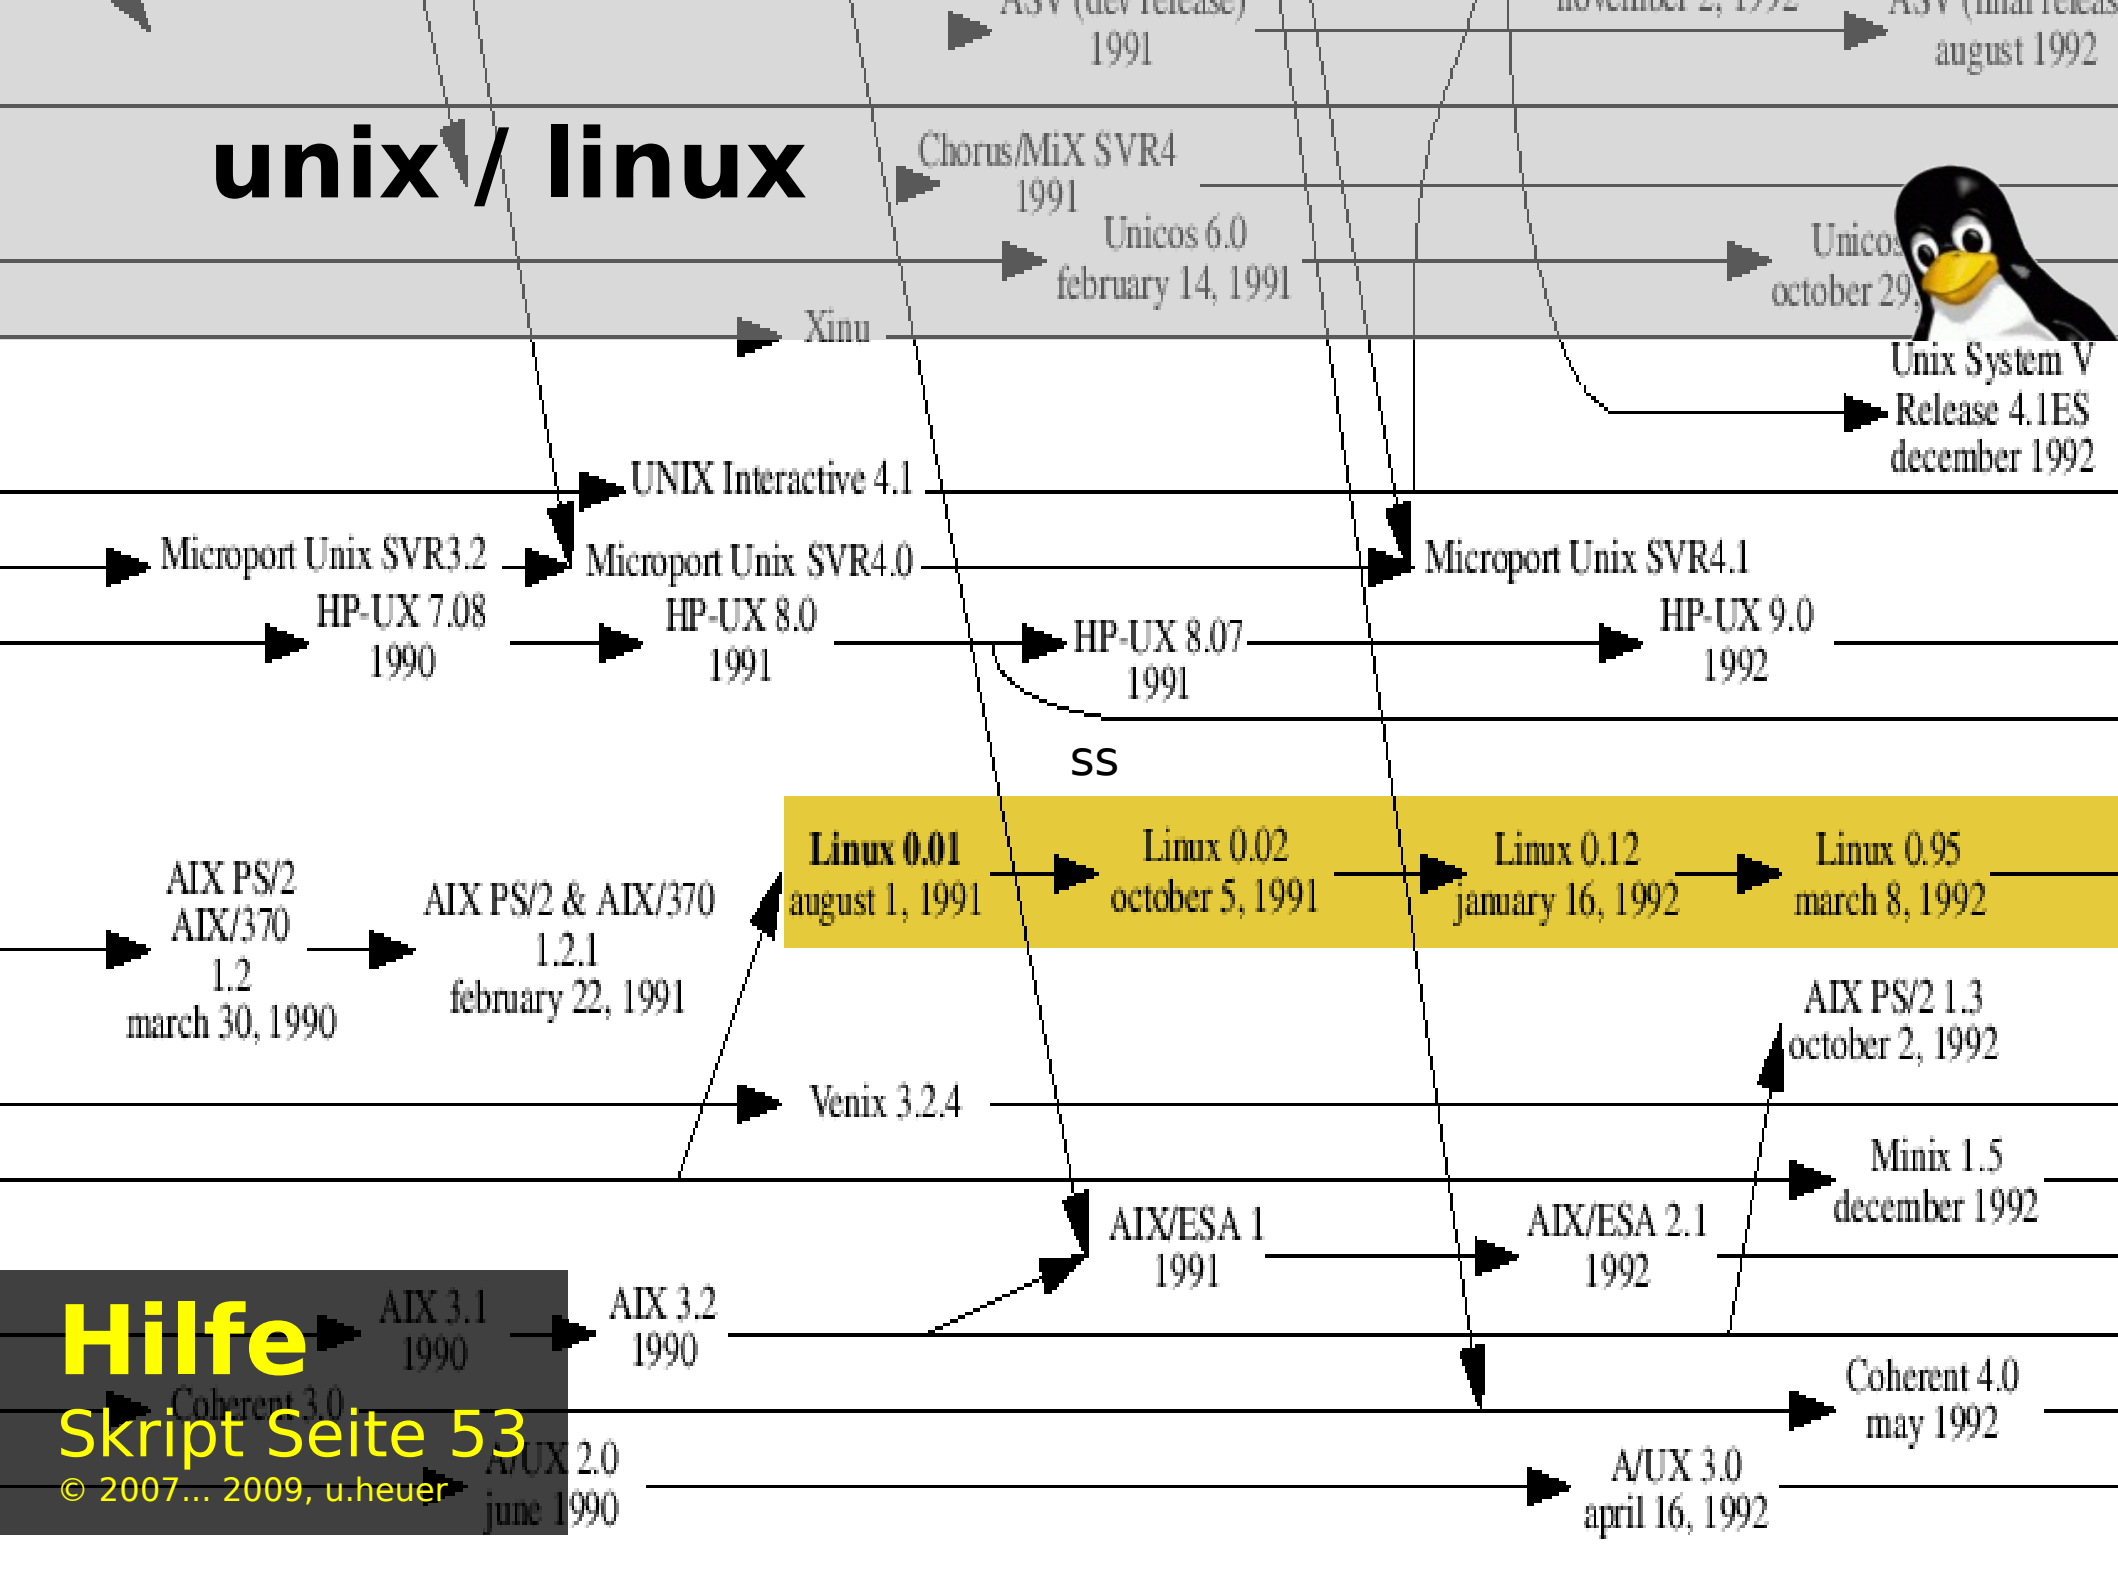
unix / linux

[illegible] 1991

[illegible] 1992

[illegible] august 1992

Chorus/MiX SVR4 1991

Unicos 6.0 february 14, 1991

Unicos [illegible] october 29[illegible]

Xinu

Unix System V Release 4.1ES december 1992

UNIX Interactive 4.1

Microport Unix SVR3.2

Microport Unix SVR4.0

Microport Unix SVR4.1

HP-UX 7.08 1990

HP-UX 8.0 1991

HP-UX 8.07 1991

HP-UX 9.0 1992

SS

Linux 0.01 august 1, 1991

Linux 0.02 october 5, 1991

Linux 0.12 january 16, 1992

Linux 0.95 march 8, 1992

AIX PS/2 AIX/370 1.2 march 30, 1990

AIX PS/2 & AIX/370 1.2.1 february 22, 1991

AIX PS/2 1.3 october 2, 1992

Venix 3.2.4

Minix 1.5 december 1992

AIX/ESA 1 1991

AIX/ESA 2.1 1992

AIX 3.1 1990

AIX 3.2 1990

Coherent 3.0

Coherent 4.0 may 1992

A/UX 2.0 june 1990

A/UX 3.0 april 16, 1992

Hilfe

Skript Seite 53

© 2007... 2009, u.heuer